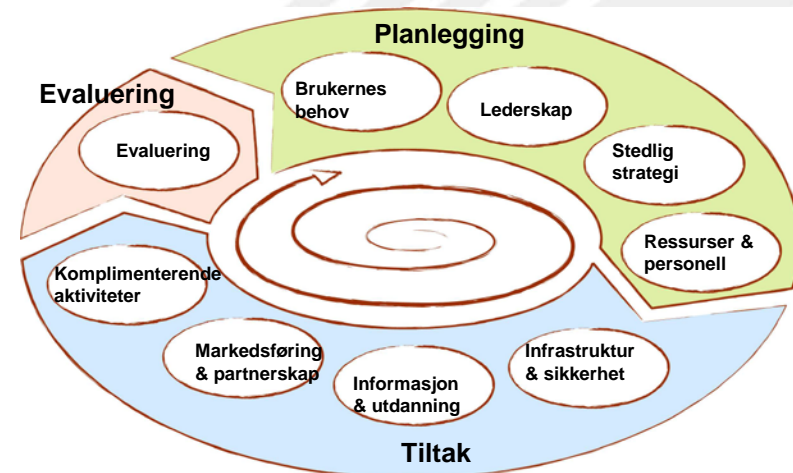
Planlegging

Evaluering

Brukernes behov

Lederskap

Stedlig strategi

Ressurser & personell

Evaluering

Komplimenterende aktiviteter

Markedsføring & partnerskap

Informasjon & utdanning

Infrastruktur & sikkerhet

Tiltak